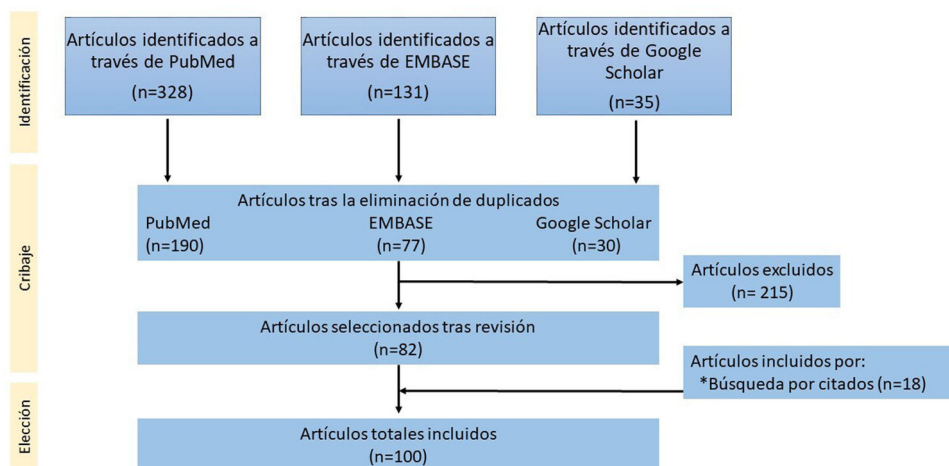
Identificación

Artículos identificados a través de PubMed
(n=328)

Artículos identificados a través de EMBASE
(n=131)

Artículos identificados a través de Google Scholar
(n=35)

Cribaje

Artículos tras la eliminación de duplicados
PubMed (n=190)
EMBASE (n=77)
Google Scholar (n=30)

Artículos excluidos
(n= 215)

Artículos seleccionados tras revisión
(n=82)

Artículos incluidos por:
*Búsqueda por citados (n=18)

Elección

Artículos totales incluidos
(n=100)